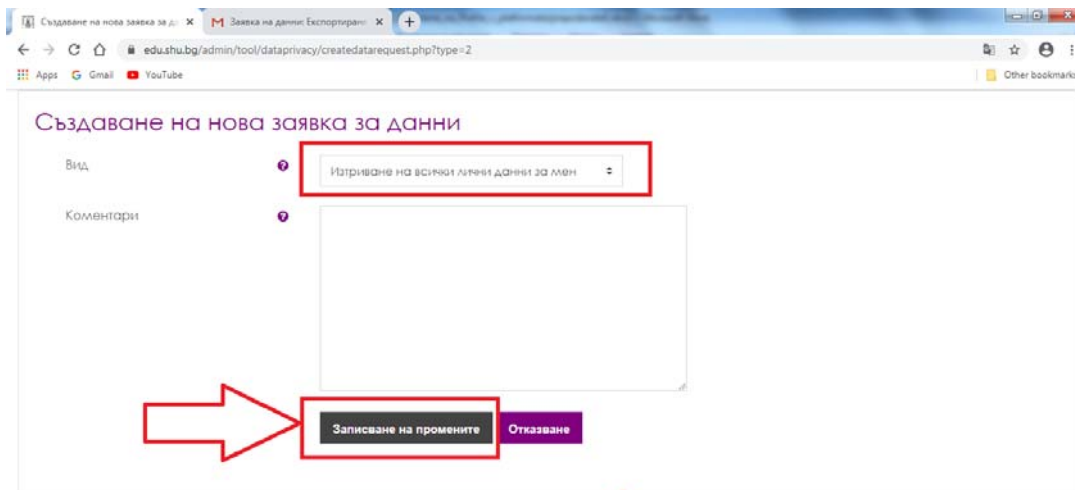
Създаване на нова заявка за д
Заявка на данни: Експортиран
edu.shu.bg/admin/tool/dataprivacy/createdatarequest.php?type=2
Apps Gmail YouTube
Other bookmarks

Създаване на нова заявка за данни

Вид
Изтриване на всички лични данни за мен

Коментари

Записване на промените
Отказване